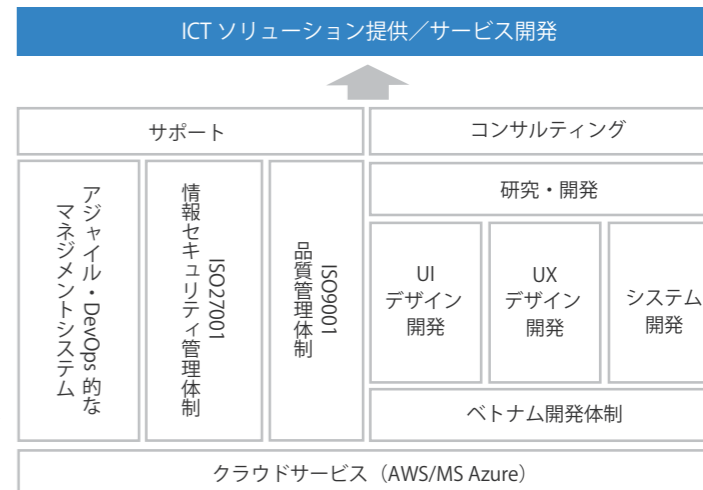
ICT ソリューション提供／サービス開発

サポート

コンサルティング

アジャイル・DevOps 的なマネジメントシステム

情報セキュリティ管理体制 ISO27001

品質管理体制 ISO9001

研究・開発

UI デザイン 開発

UX デザイン 開発

システム 開発

ベトナム開発体制

クラウドサービス（AWS/MS Azure）